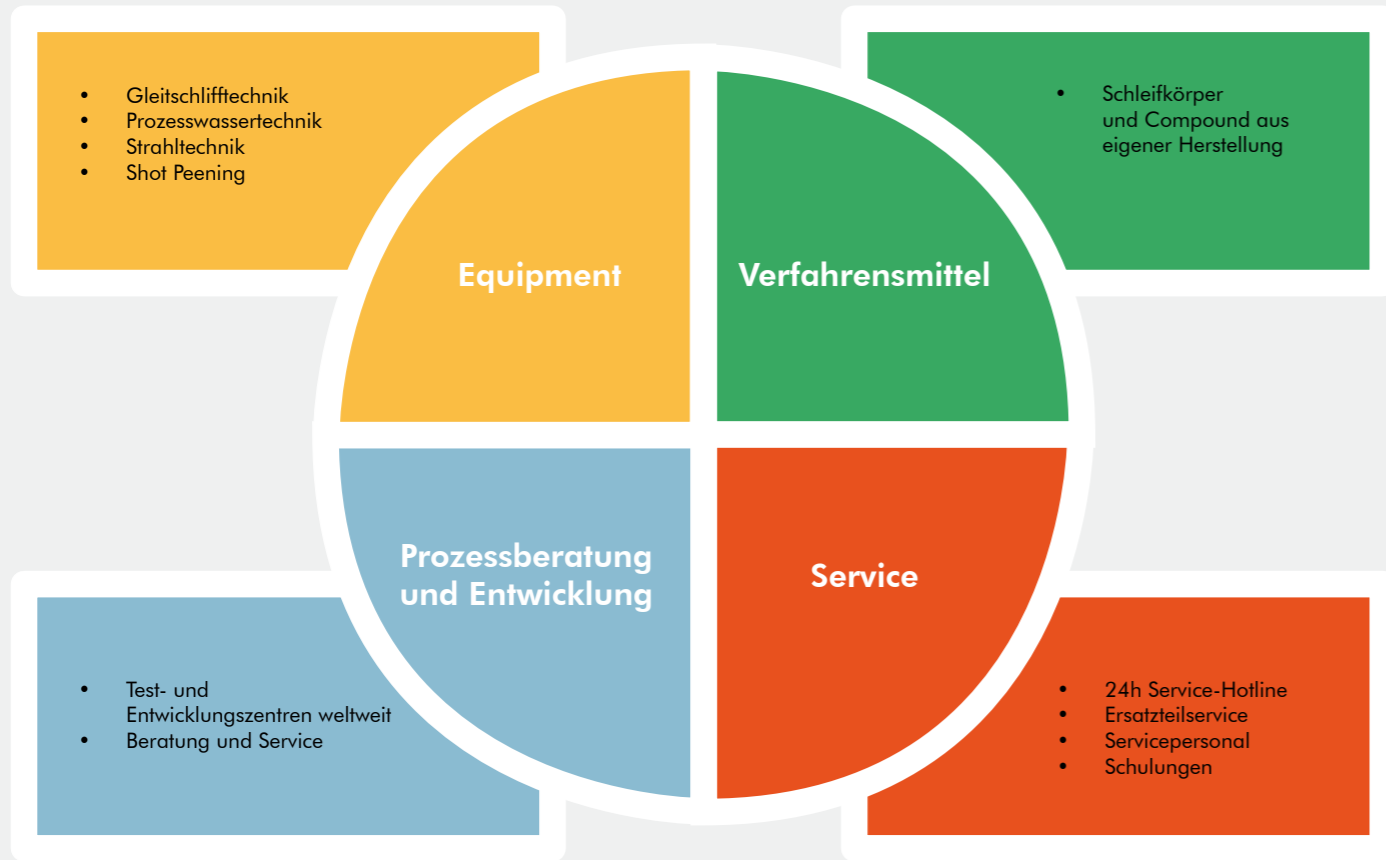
- Gleitschlifftechnik
- Prozesswassertechnik
- Strahltechnik
- Shot Peening

- Schleifkörper und Compound aus eigener Herstellung

Equipment

Verfahrensmittel

Prozessberatung und Entwicklung

Service

- Test- und Entwicklungszentren weltweit
- Beratung und Service

- 24h Service-Hotline
- Ersatzteilservice
- Servicepersonal
- Schulungen